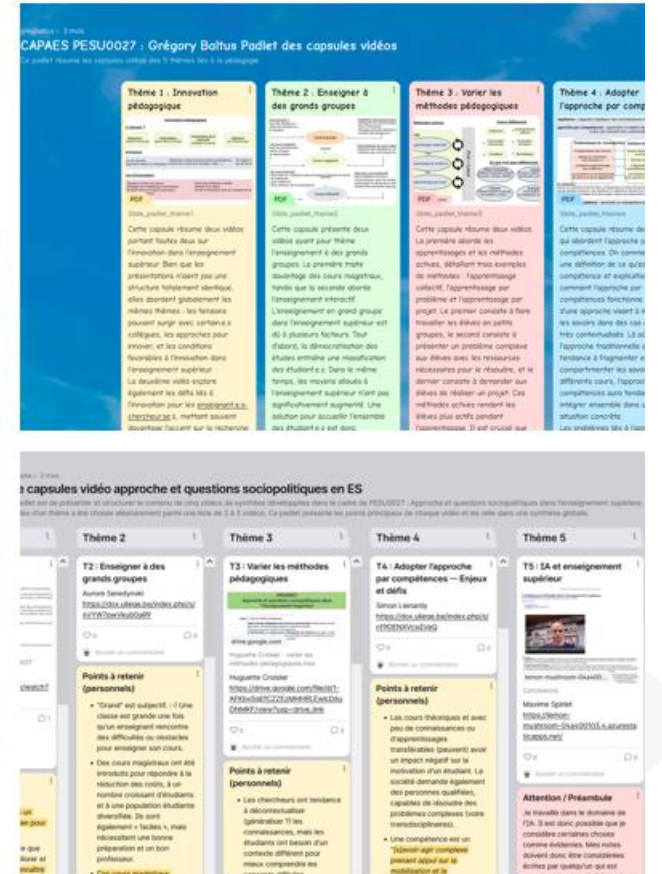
CAPAES PESU0027 : Grégory Baltus Padlet des capsules vidéos

Ce padlet résume les capsules vidéo des 5 thèmes liés à la pédagogie

Thème 1 : Innovation pédagogique

PDF

Cette capsule résume deux vidéos portant toutes deux sur l'innovation dans l'enseignement supérieur. Bien que les présentations n'aient pas une structure totalement identique, elles abordent globalement les mêmes thèmes : les tensions pouvant surgir avec certain.e.s collègues, les approches pour innover, et les conditions favorables à l'innovation dans l'enseignement supérieur. La deuxième vidéo explore également les défis liés à l'innovation pour les enseignant.e.s-chercheur.se.s, mettant souvent davantage l'accent sur la recherche

Thème 2 : Enseigner à des grands groupes

PDF

Cette capsule présente deux vidéos ayant pour thème l'enseignement à de grands groupes. La première traite davantage des cours magistraux, tandis que la seconde aborde l'enseignement interactif. L'enseignement en grand groupe dans l'enseignement supérieur est dû à plusieurs facteurs. Tout d'abord, la démocratisation des études entraîne une massification des étudiant.e.s. Dans le même temps, les moyens alloués à l'enseignement supérieur n'ont pas significativement augmenté. Une solution pour accueillir l'ensemble des étudiant.e.s est donc

Thème 3 : Varier les méthodes pédagogiques

PDF

Cette capsule résume deux vidéos. La première aborde les apprentissages et les méthodes actives, détaillant trois exemples de méthodes : l'apprentissage collectif, l'apprentissage par problème et l'apprentissage par projet. Le premier consiste à faire travailler les élèves en petits groupes, le second consiste à présenter un problème complexe aux élèves avec les ressources nécessaires pour le résoudre, et le dernier consiste à demander aux élèves de réaliser un projet. Ces méthodes actives rendent les élèves plus actifs pendant l'apprentissage. Il est crucial que

Thème 4 : Adopter l'approche par comp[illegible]

PDF

Cette capsule résume de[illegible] qui abordent l'approche pa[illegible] compétences. On comme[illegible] une définition de ce qu'es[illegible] compétence et explicite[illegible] comment l'approche par compétences fonctionne d'une approche visant à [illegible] les savoirs dans des co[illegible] très contextualisés. Là o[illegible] l'approche traditionnelle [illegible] tendance à fragmenter e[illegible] compartimenter les savo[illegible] différents cours, l'approc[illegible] compétences aura tenda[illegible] intégrer ensemble dans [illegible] situation concrète. Les problèmes liés à l'a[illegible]

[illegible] capsules vidéo approche et questions sociopolitiques en ES

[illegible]

Thème 2

T2 : Enseigner à des grands groupes

Aurore Senedynski

https://dox.uliege.be/index.php/s/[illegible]

Points à retenir (personnels)

• "Grand" est subjectif. -) Une classe est grande une fois qu'un enseignant rencontre des difficultés ou obstacles pour enseigner son cours.

• Des cours magistraux ont été introduits pour répondre à la réduction des coûts, à un nombre croissant d'étudiants et à une population étudiante diversifiée. Ils sont également « faciles », mais nécessitent une bonne préparation et un bon professeur.

Thème 3

T3 : Varier les méthodes pédagogiques

Huguette Croisier

https://drive.google.com/file/d/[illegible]

Points à retenir (personnels)

• Les chercheurs ont tendance à décontextualiser (généraliser ?) les connaissances, mais les étudiants ont besoin d'un contexte différent pour mieux comprendre les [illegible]

Thème 4

T4 : Adopter l'approche par compétences — Enjeux et défis

Simon Lemaitre

https://dox.uliege.be/index.php/s/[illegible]

Points à retenir (personnels)

• Les cours théoriques et avec peu de connaissances ou d'apprentissages transférables (peuvent) avoir un impact négatif sur la motivation d'un étudiant. La société demande également des personnes qualifiées, capables de résoudre des problèmes complexes (voire transdisciplinaires).

• Une compétence est un "[s]avoir-agir complexe prenant appui sur la mobilisation et la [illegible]

Thème 5

T5 : IA et enseignement supérieur

Conclusions

Maxime Spirlet

https://lemon-mushroom-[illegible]

Attention / Préambule

Je travaille dans le domaine de l'IA. Il est donc possible que je considère certaines choses comme évidentes. Mes notes doivent donc être considérées écrites par quelqu'un qui est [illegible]